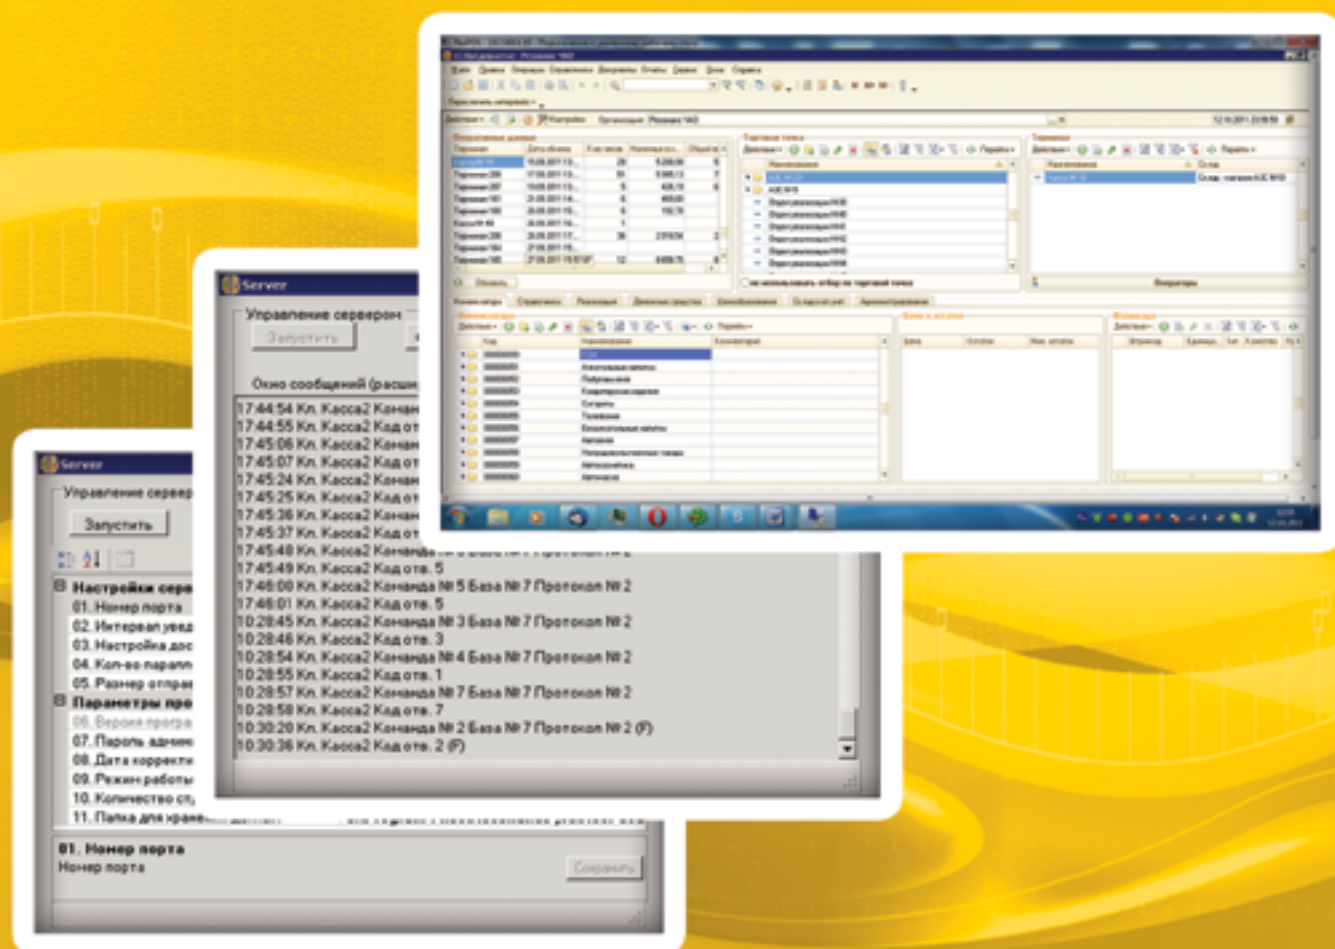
Server

Управление сервером

Запустить

Окно сообщений (расш

17:44:54 Кл. Касса2 Коман
17:44:55 Кл. Касса2 Код от
17:45:06 Кл. Касса2 Коман
17:45:07 Кл. Касса2 Код от
17:45:24 Кл. Касса2 Коман
17:45:25 Кл. Касса2 Код от
17:45:36 Кл. Касса2 Коман
17:45:37 Кл. Касса2 Код от
17:45:48 Кл. Касса2 Команда
17:45:49 Кл. Касса2 Код отв. 5
17:46:00 Кл. Касса2 Команда № 5 База № 7 Протокол № 2
17:46:01 Кл. Касса2 Код отв. 5
10:28:45 Кл. Касса2 Команда № 3 База № 7 Протокол № 2
10:28:46 Кл. Касса2 Код отв. 3
10:28:54 Кл. Касса2 Команда № 4 База № 7 Протокол № 2
10:28:55 Кл. Касса2 Код отв. 1
10:28:57 Кл. Касса2 Команда № 7 База № 7 Протокол № 2
10:28:58 Кл. Касса2 Код отв. 7
10:30:20 Кл. Касса2 Команда № 2 База № 7 Протокол № 2 (F)
10:30:36 Кл. Касса2 Код отв. 2 (F)

Server

Управление сервер

Запустить

Настройки серв
01. Номер порта
02. Интервал увед
03. Настройка дос
04. Кол-во паралл
05. Размер отправ
Параметры про
06. Версия прогр
07. Пароль админ
08. Дата корректи
09. Режим работы
10. Количество сл
11. Папка для хране

01. Номер порта
Номер порта

Сохранить

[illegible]